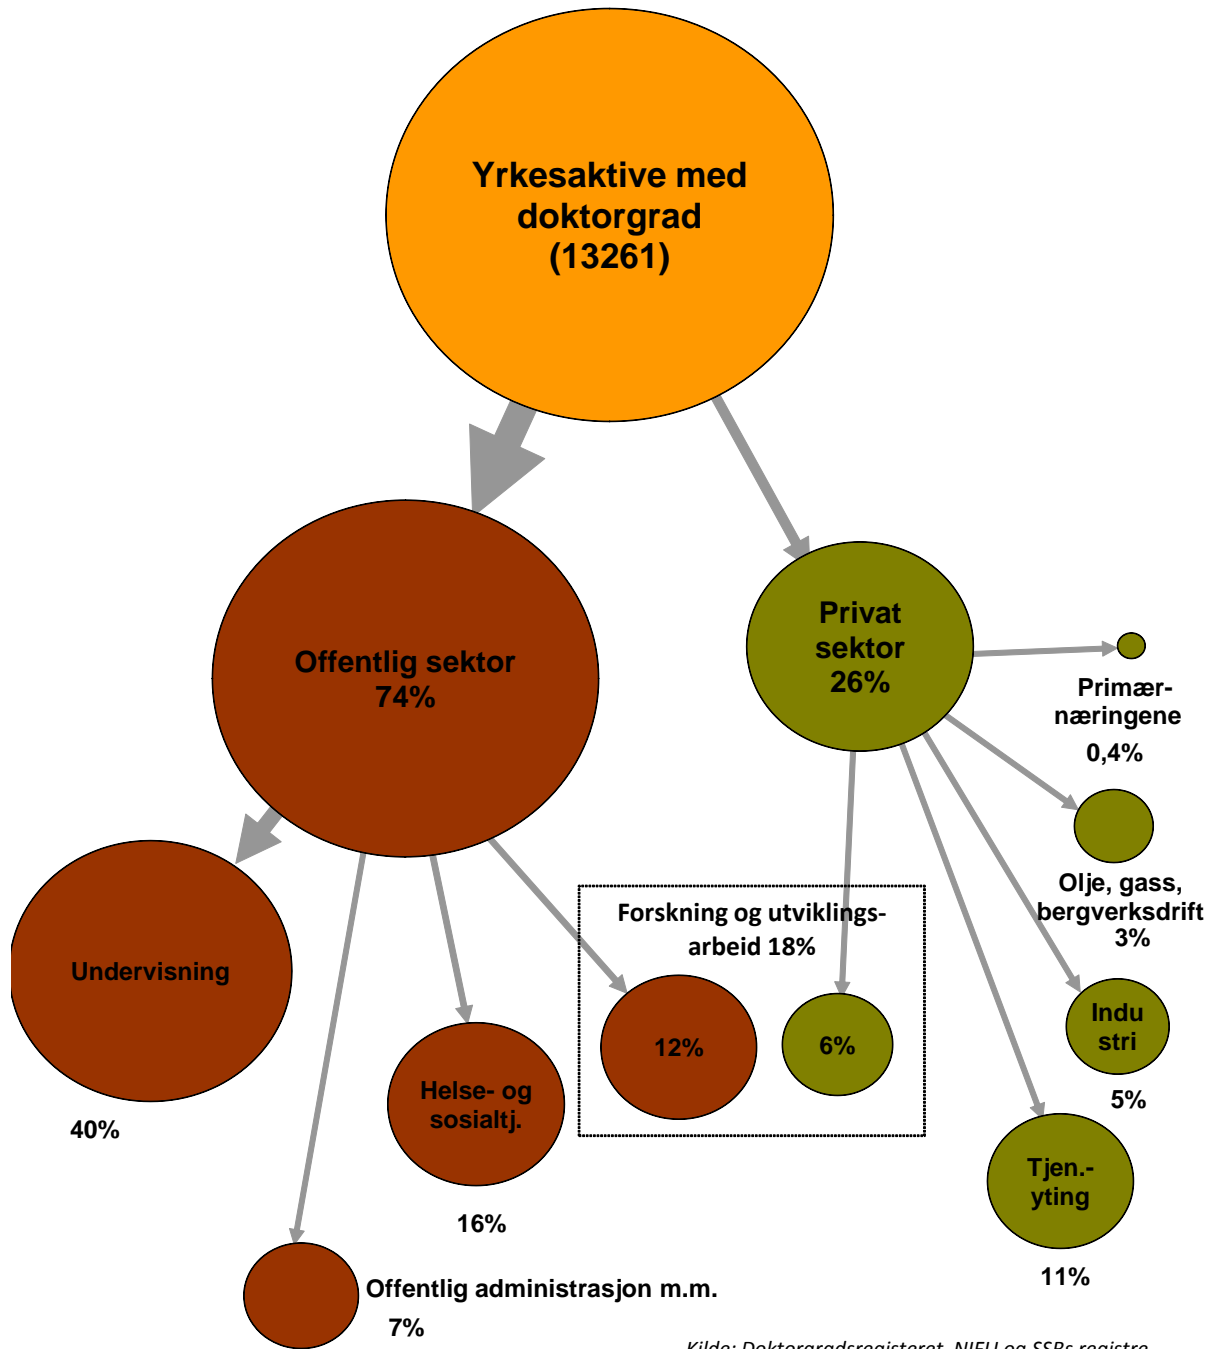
Yrkesaktive med doktorgrad (13261)

Offentlig sektor 74%

Privat sektor 26%

Primærnæringene 0,4%

Olje, gass, bergverksdrift 3%

Undervisning

40%

Forskning og utviklingsarbeid 18%

12%

6%

Indu stri

5%

Helse- og sosialtj.

16%

Tjen.-yting

11%

Offentlig administrasjon m.m.

7%

Kilde: Doktorgradsregisteret, NIFU og SSBs registre